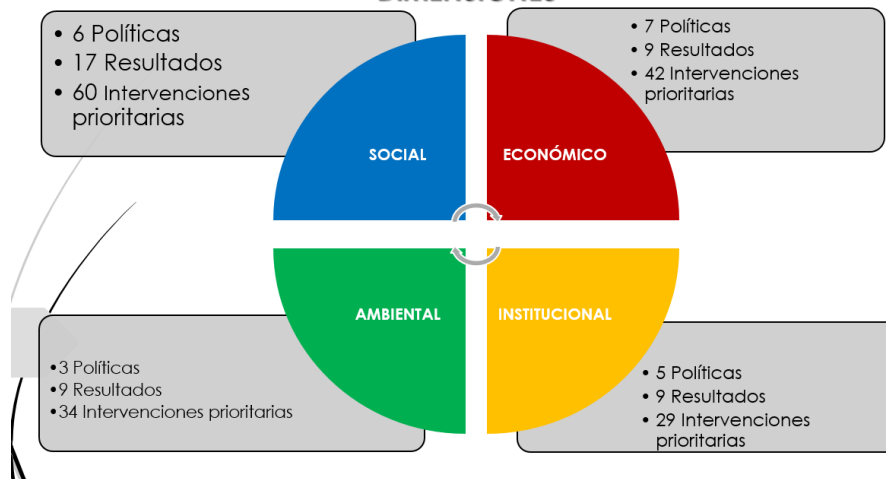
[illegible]

• 6 Políticas
• 17 Resultados
• 60 Intervenciones prioritarias

• 7 Políticas
• 9 Resultados
• 42 Intervenciones prioritarias

SOCIAL

ECONÓMICO

AMBIENTAL

INSTITUCIONAL

•3 Políticas
•9 Resultados
•34 Intervenciones prioritarias

• 5 Políticas
• 9 Resultados
• 29 Intervenciones prioritarias